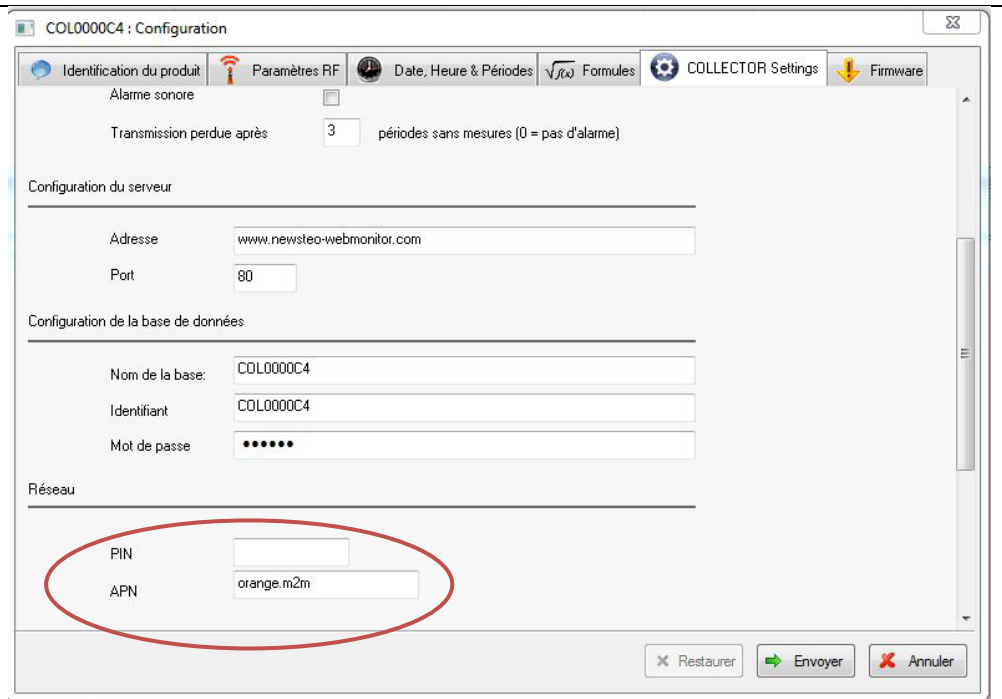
COL0000C4 : Configuration

Identification du produit | Paramètres RF | Date, Heure & Périodes | Formules | COLLECTOR Settings | Firmware

Alarme sonore

Transmission perdue après 3 périodes sans mesures (0 = pas d'alarme)

Configuration du serveur

Adresse www.newsteo-webmonitor.com

Port 80

Configuration de la base de données

Nom de la base: COL0000C4

Identifiant COL0000C4

Mot de passe ••••••

Réseau

PIN

APN orange.m2m

Restaurer Envoyer Annuler